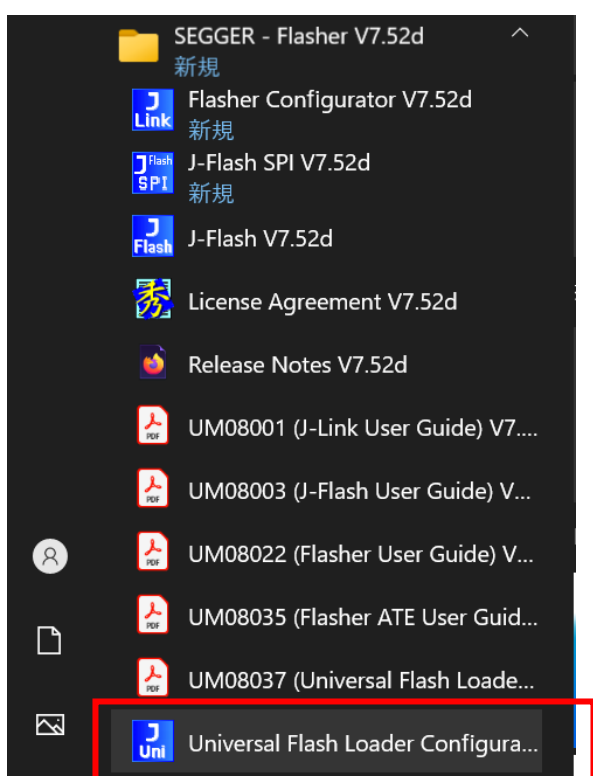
SEGGER - Flasher V7.52d
新規

J Link
Flasher Configurator V7.52d
新規

J Flash SPI
J-Flash SPI V7.52d
新規

J Flash
J-Flash V7.52d

License Agreement V7.52d

Release Notes V7.52d

PDF
UM08001 (J-Link User Guide) V7....

PDF
UM08003 (J-Flash User Guide) V...

PDF
UM08022 (Flasher User Guide) V...

PDF
UM08035 (Flasher ATE User Guid...

PDF
UM08037 (Universal Flash Loade...

J Uni
Universal Flash Loader Configura...